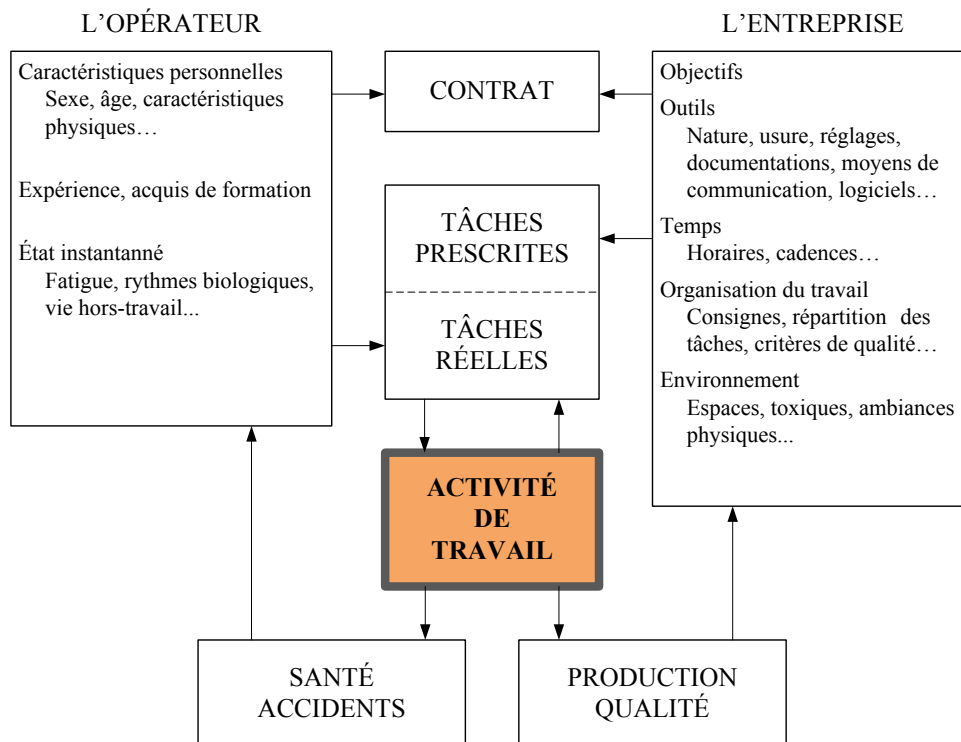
L'OPÉRATEUR

L'ENTREPRISE

Caractéristiques personnelles
Sexe, âge, caractéristiques physiques…

Expérience, acquis de formation

État instantanné
Fatigue, rythmes biologiques, vie hors-travail...

CONTRAT

TÂCHES PRESCRITES

TÂCHES RÉELLES

Objectifs

Outils
Nature, usure, réglages, documentations, moyens de communication, logiciels…

Temps
Horaires, cadences…

Organisation du travail
Consignes, répartition des tâches, critères de qualité…

Environnement
Espaces, toxiques, ambiances physiques...

ACTIVITÉ DE TRAVAIL

SANTÉ ACCIDENTS

PRODUCTION QUALITÉ